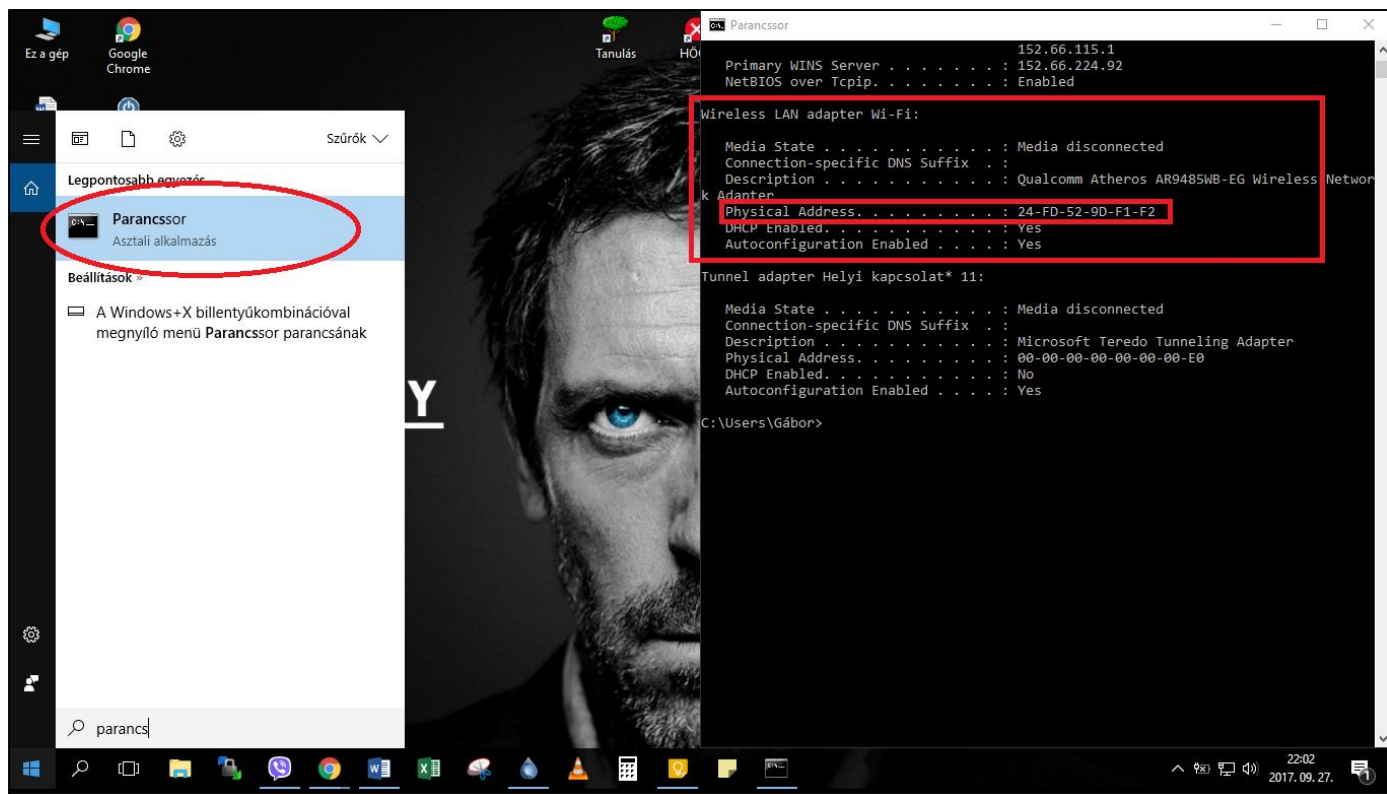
Ez a gép

Google Chrome

Tanulás

HÓ

Szűrők

Legpontosabb egyezés

Parancssor
Asztali alkalmazás

Beállítások »

A Windows+X billentyűkombinációval megnyíló menü Parancssor parancsának

parancs

Y

Parancssor

152.66.115.1
Primary WINS Server . . . . . . . : 152.66.224.92
NetBIOS over Tcpip. . . . . . . . : Enabled

Wireless LAN adapter Wi-Fi:

Media State . . . . . . . . . . . : Media disconnected
Connection-specific DNS Suffix . :
Description . . . . . . . . . . . : Qualcomm Atheros AR9485WB-EG Wireless Network Adapter
Physical Address. . . . . . . . . : 24-FD-52-9D-F1-F2
DHCP Enabled. . . . . . . . . . . : Yes
Autoconfiguration Enabled . . . . : Yes

Tunnel adapter Helyi kapcsolat* 11:

Media State . . . . . . . . . . . : Media disconnected
Connection-specific DNS Suffix . :
Description . . . . . . . . . . . : Microsoft Teredo Tunneling Adapter
Physical Address. . . . . . . . . : 00-00-00-00-00-00-00-E0
DHCP Enabled. . . . . . . . . . . : No
Autoconfiguration Enabled . . . . : Yes

C:\Users\Gábor>

22:02
2017. 09. 27.